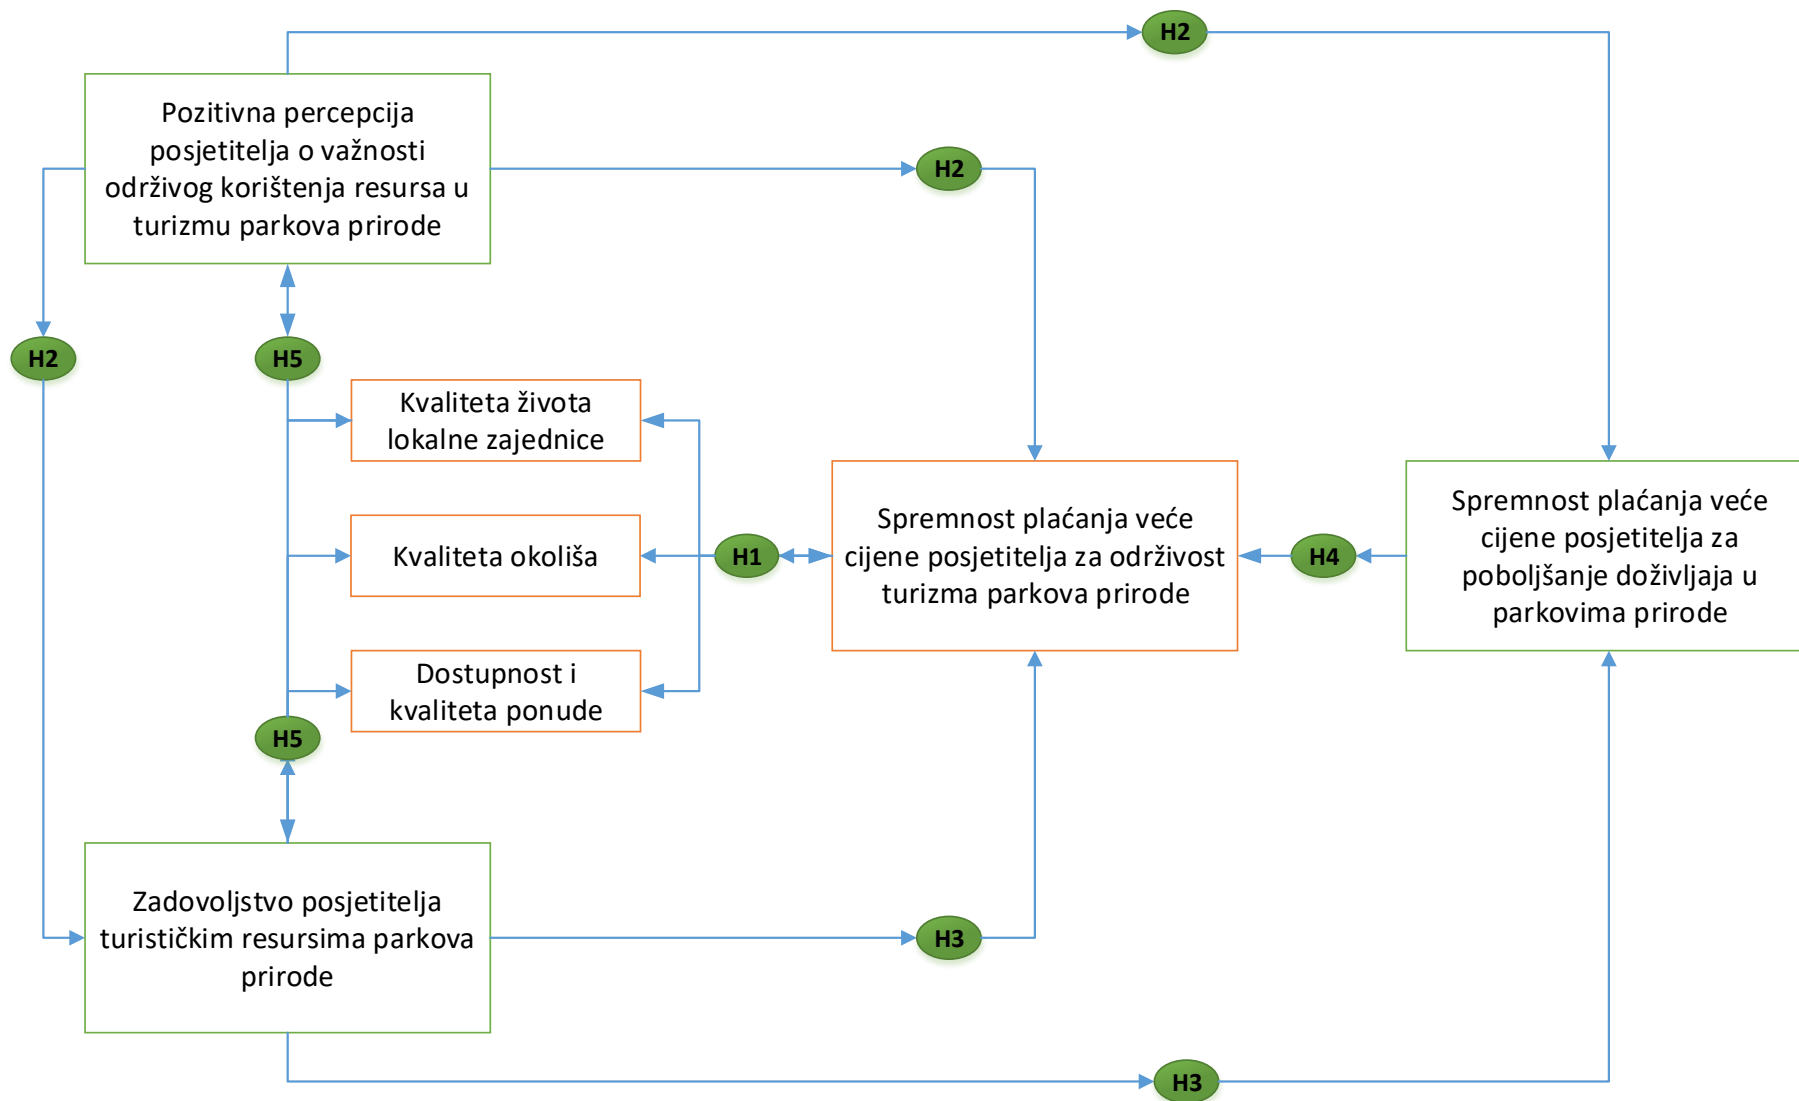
H2

Pozitivna percepcija posjetitelja o važnosti održivog korištenja resursa u turizmu parkova prirode

H2

H2

H5

Kvaliteta života lokalne zajednice

Kvaliteta okoliša

Dostupnost i kvaliteta ponude

H1

Spremnost plaćanja veće cijene posjetitelja za održivost turizma parkova prirode

H4

Spremnost plaćanja veće cijene posjetitelja za poboljšanje doživljaja u parkovima prirode

H5

Zadovoljstvo posjetitelja turističkim resursima parkova prirode

H3

H3